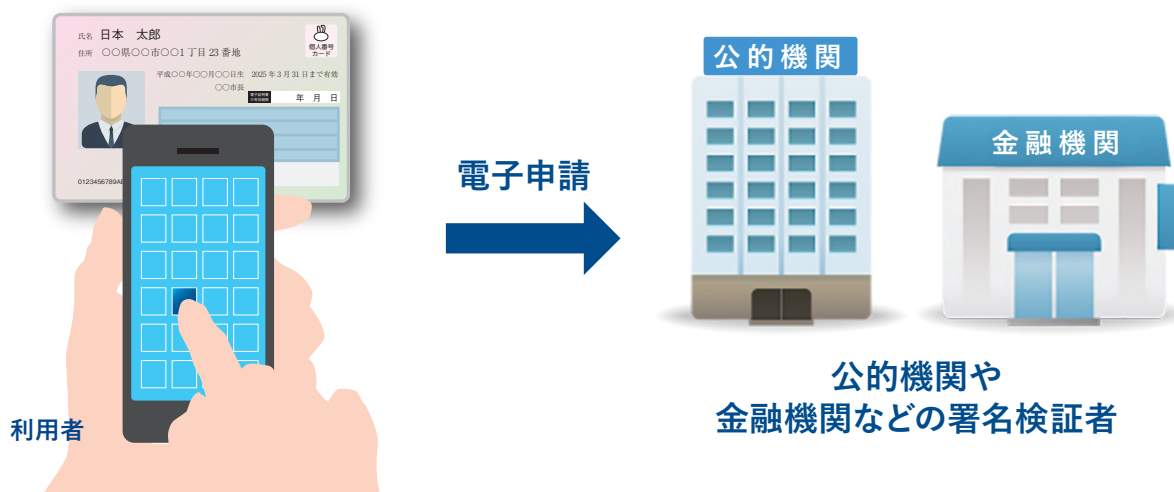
氏名 日本 太郎
住所 ○○県○○市○○1丁目23番地
個人番号カード
平成○○年○○月○○日生 2025年3月31日まで有効
○○市長
電子証明書の有効期限
年 月 日
0123456789AB

利用者

電子申請

公的機関

金融機関

公的機関や
金融機関などの署名検証者